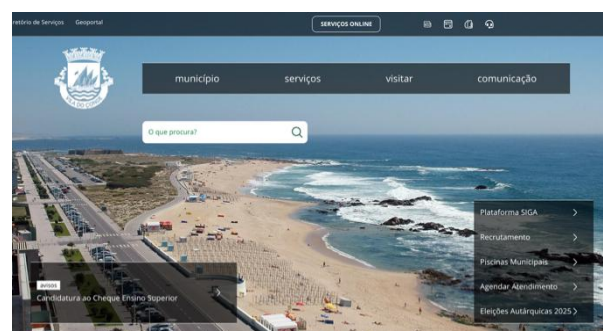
rtório de Serviços Geoportal

SERVIÇOS ONLINE

município serviços visitar comunicação

O que procura?

AVISOS
Candidatura ao Cheque Ensino Superior

Plataforma SIGA
Recrutamento
Piscinas Municipais
Agendar Atendimento
Eleições Autárquicas 2025